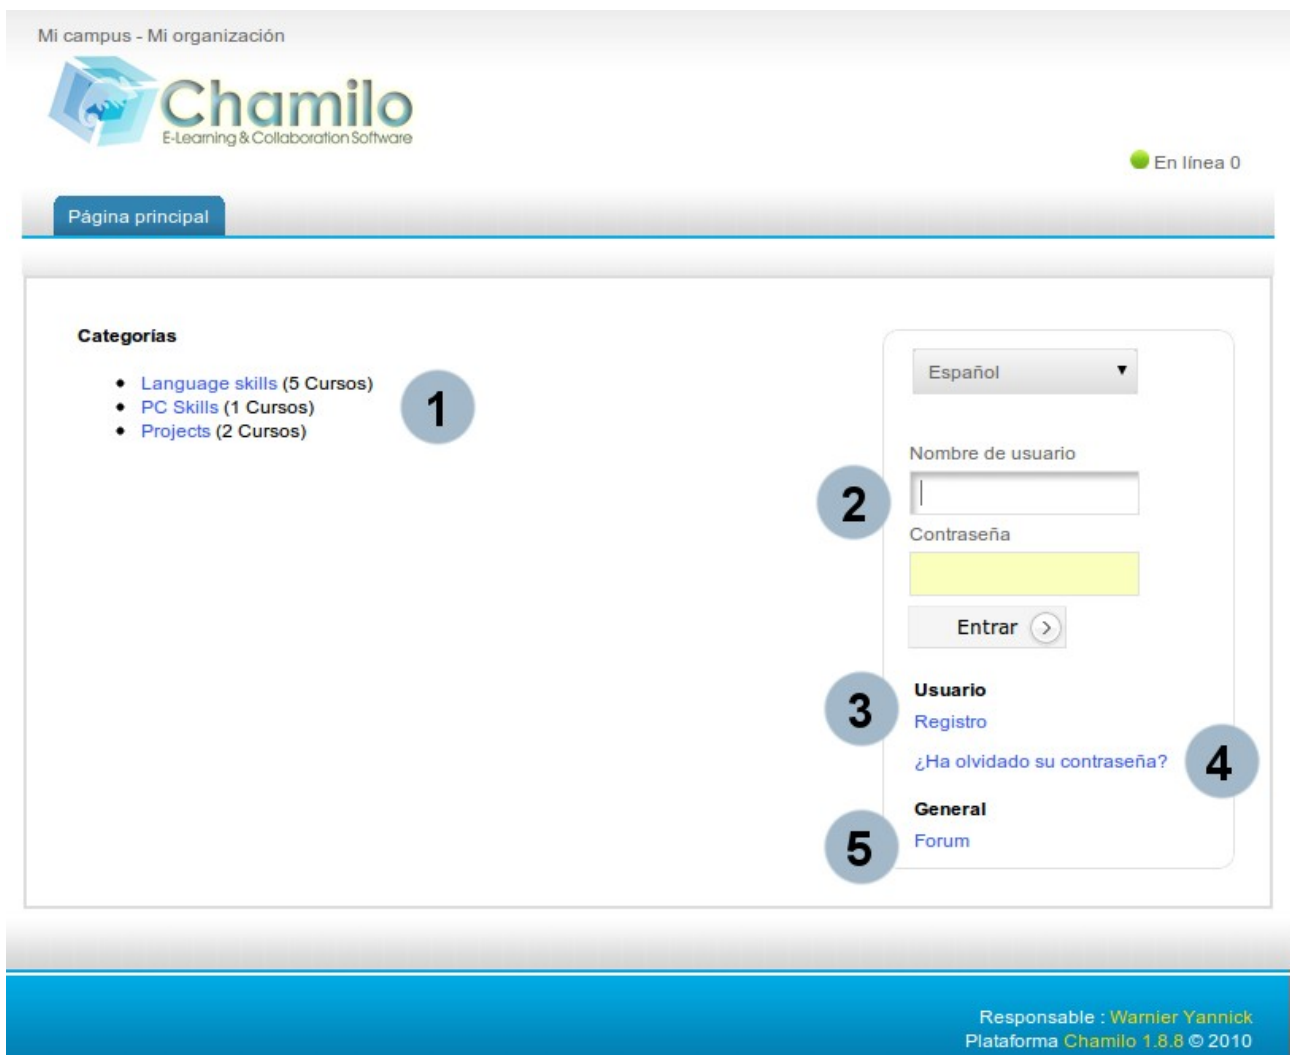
Mi campus - Mi organización

Chamilo
E-Learning & Collaboration Software

En línea 0

Página principal

Categorías

- Language skills (5 Cursos)
- PC Skills (1 Cursos)
- Projects (2 Cursos)

1

Español

Nombre de usuario

2

Contraseña

Entrar

3

Usuario

Registro

¿Ha olvidado su contraseña?

4

General

5

Forum

Responsable : Warnier Yannick
Plataforma Chamilo 1.8.8 © 2010